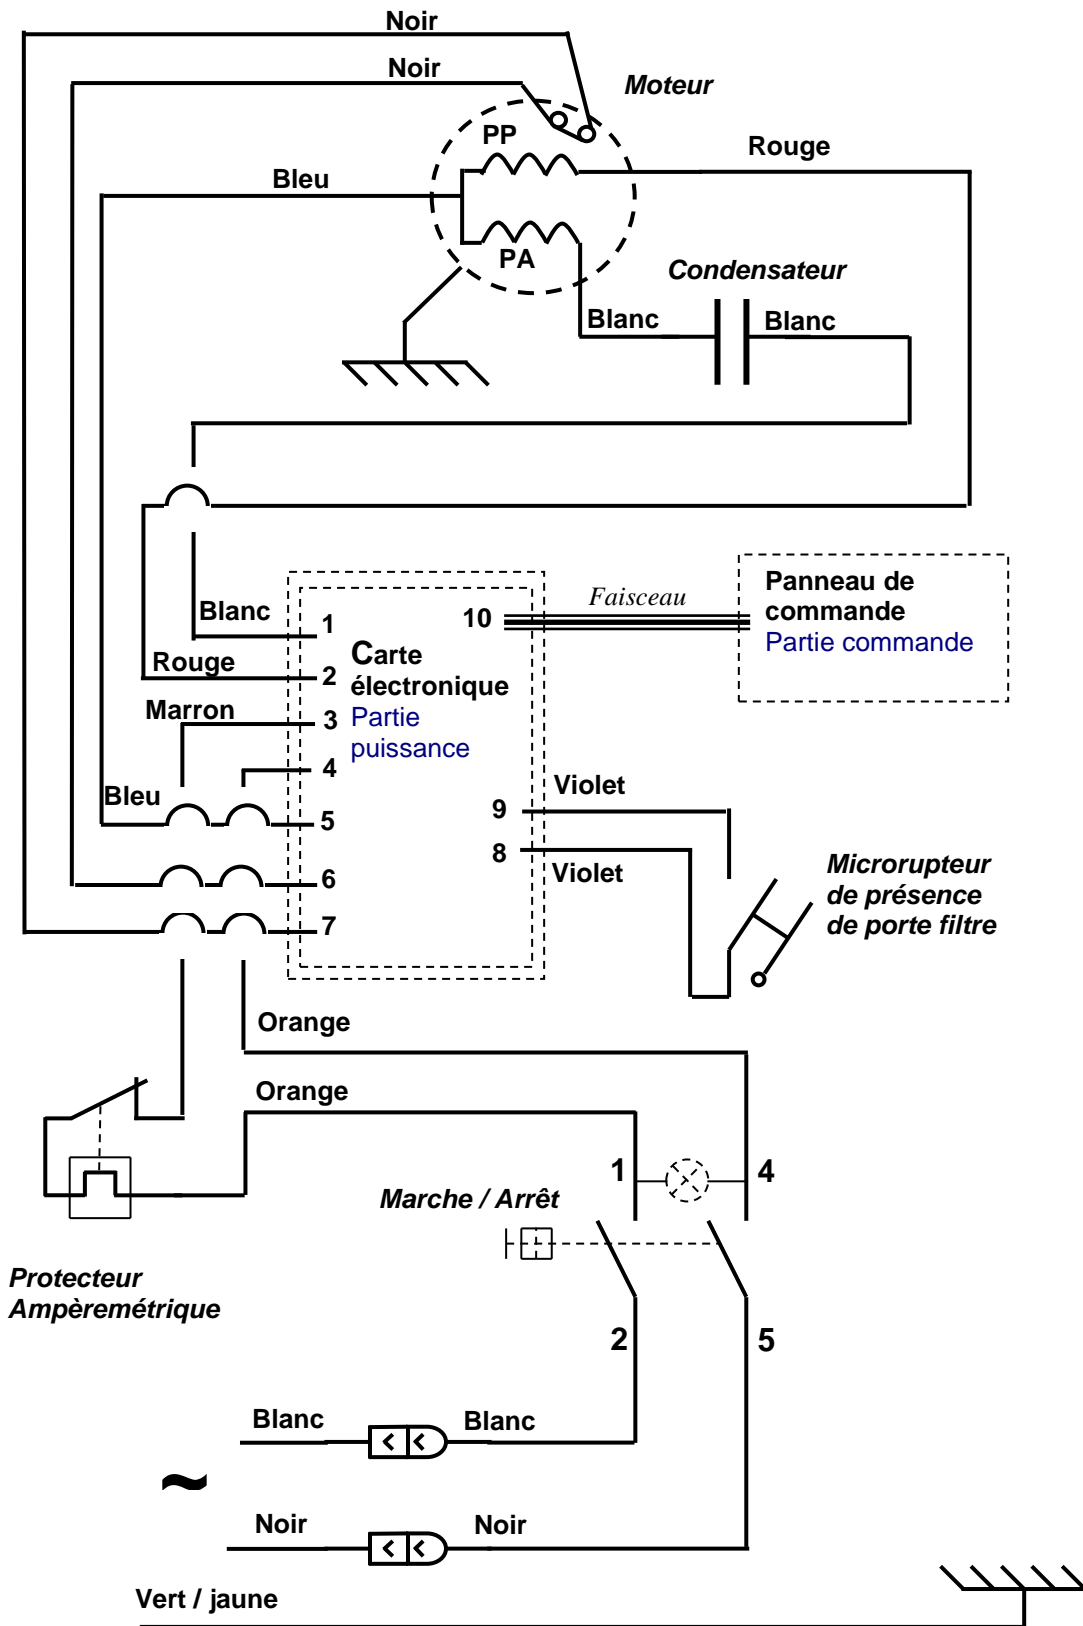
Noir
Noir
Moteur
PP
Rouge
Bleu
PA
Condensateur
Blanc
Blanc
Blanc
1
10
Faisceau
Panneau de commande
Partie commande
Carte électronique
Rouge
2
Marron
3
Partie puissance
4
Bleu
5
Violet
9
8
Violet
6
Microrupteur de présence de porte filtre
7
Orange
Orange
1
4
Marche / Arrêt
Protecteur Ampèremétrique
2
5
Blanc
Blanc
~
Noir
Noir
Vert / jaune